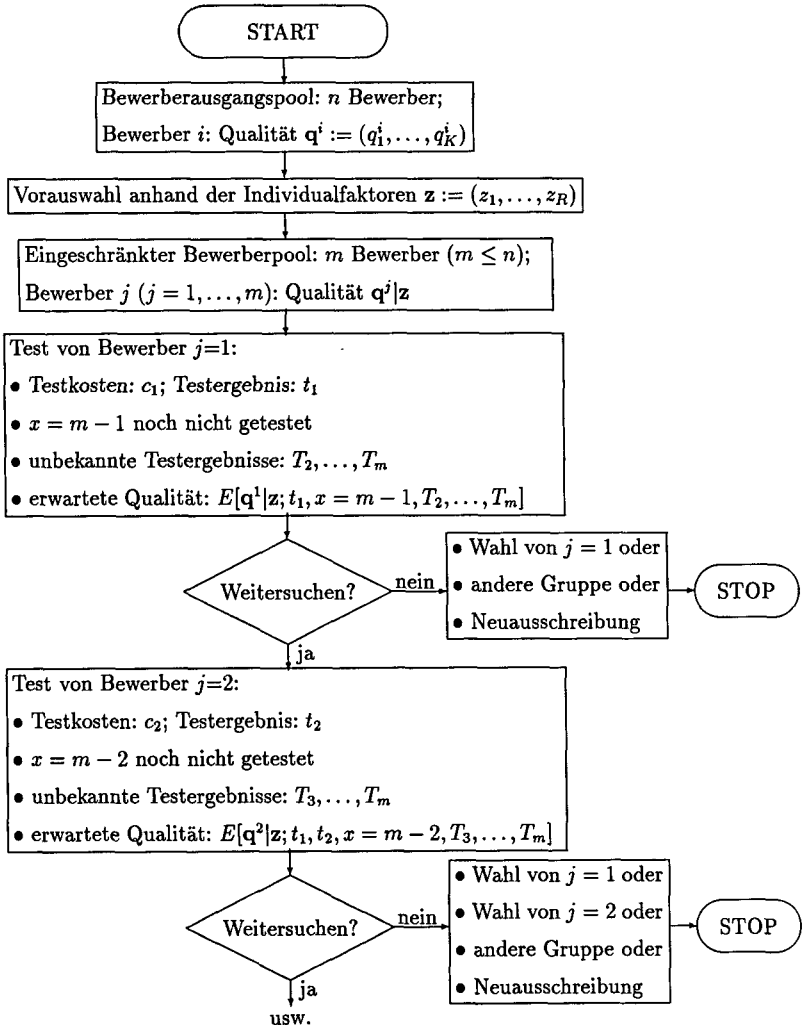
START

Bewerberausgangspool: $n$ Bewerber;
Bewerber $i$: Qualität $\mathbf{q}^i := (q_1^i, \ldots, q_K^i)$

Vorauswahl anhand der Individualfaktoren $\mathbf{z} := (z_1, \ldots, z_R)$

Eingeschränkter Bewerberpool: $m$ Bewerber ($m \leq n$);
Bewerber $j$ ($j = 1, \ldots, m$): Qualität $\mathbf{q}^j|\mathbf{z}$

Test von Bewerber $j$=1:
• Testkosten: $c_1$; Testergebnis: $t_1$
• $x = m - 1$ noch nicht getestet
• unbekannte Testergebnisse: $T_2, \ldots, T_m$
• erwartete Qualität: $E[\mathbf{q}^1|\mathbf{z}; t_1, x = m-1, T_2, \ldots, T_m]$

Weitersuchen?

nein

• Wahl von $j = 1$ oder
• andere Gruppe oder
• Neuausschreibung

STOP

ja

Test von Bewerber $j$=2:
• Testkosten: $c_2$; Testergebnis: $t_2$
• $x = m - 2$ noch nicht getestet
• unbekannte Testergebnisse: $T_3, \ldots, T_m$
• erwartete Qualität: $E[\mathbf{q}^2|\mathbf{z}; t_1, t_2, x = m-2, T_3, \ldots, T_m]$

Weitersuchen?

nein

• Wahl von $j = 1$ oder
• Wahl von $j = 2$ oder
• andere Gruppe oder
• Neuausschreibung

STOP

ja

usw.